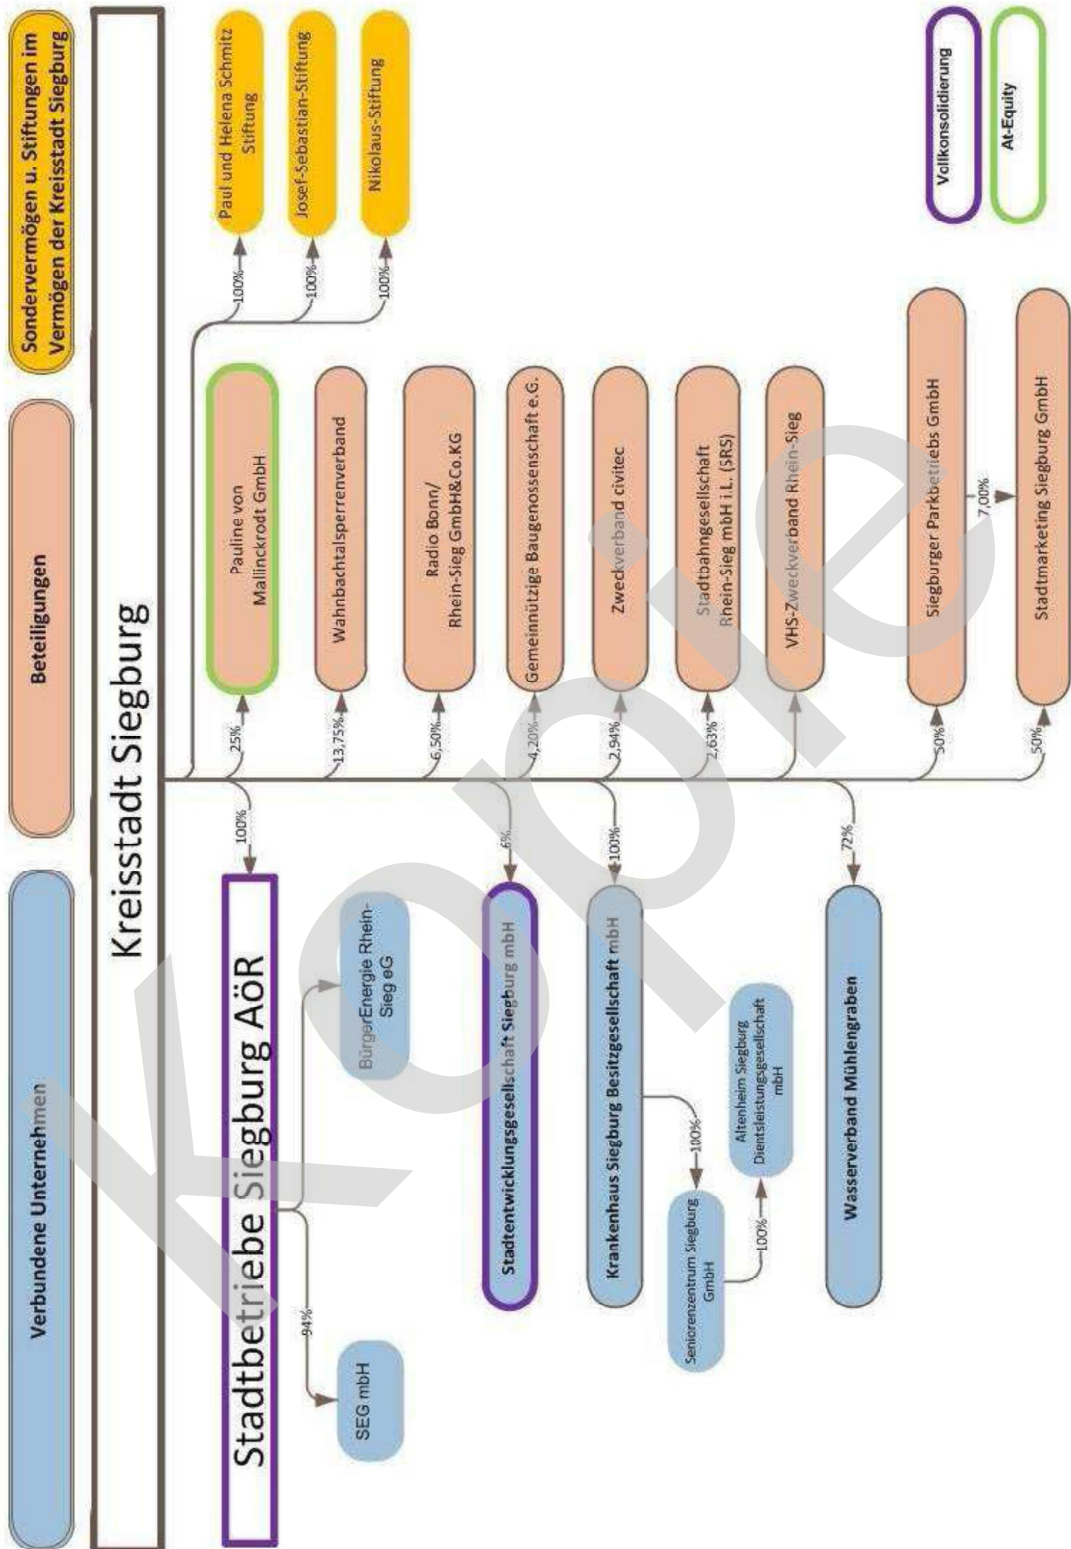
Verbundene Unternehmen

Beteiligungen

Sondervermögen u. Stiftungen im Vermögen der Kreisstadt Siegburg

Kreisstadt Siegburg

Paul und Helena Schmitz Stiftung

Josef-Sebastian-Stiftung

Nikolaus-Stiftung

100%

100%

100%

Vollkonsolidierung

At-Equity

25%

Pauline von Mallinckrodt GmbH

13,75%

Wahnbachtalsperrenverband

6,50%

Radio Bonn/ Rhein-Sieg GmbH&Co.KG

4,20%

Gemeinnützige Baugenossenschaft e.G.

2,94%

Zweckverband civitec

2,63%

Stadtbahngesellschaft Rhein-Sieg mbH i.L. (SRS)

VHS-Zweckverband Rhein-Sieg

50%

Siegburger Parkbetriebs GmbH

7,00%

50%

Stadtmarketing Siegburg GmbH

100%

Stadtbetriebe Siegburg AöR

BürgerEnergie Rhein-Sieg eG

94%

SEG mbH

6%

Stadtentwicklungsgesellschaft Siegburg mbH

100%

Krankenhaus Siegburg Besitzgesellschaft mbH

100%

Altenheim Siegburg Dientsleistungsgesellschaft mbH

100%

Seniorenzentrum Siegburg GmbH

72%

Wasserverband Mühlengraben

Kopie